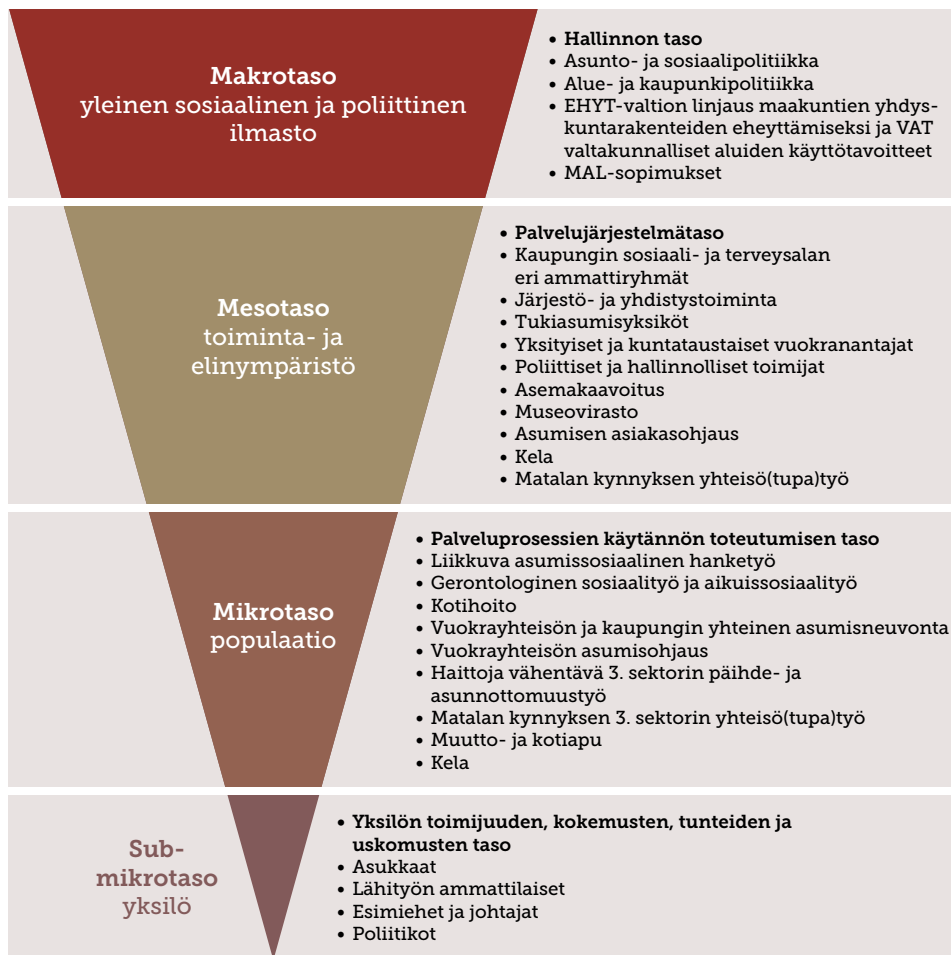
Makrotaso
yleinen sosiaalinen ja poliittinen ilmasto

- Hallinnon taso
- Asunto- ja sosiaalipolitiikka
- Alue- ja kaupunkipolitiikka
- EHYT-valtion linjaus maakuntien yhdyskuntarakenteiden eheyttämiseksi ja VAT valtakunnalliset aluiden käyttötavoitteet
- MAL-sopimukset

Mesotaso
toiminta- ja elinympäristö

- Palvelujärjestelmätaso
- Kaupungin sosiaali- ja terveysalan eri ammattiryhmät
- Järjestö- ja yhdistystoiminta
- Tukiasumisyksiköt
- Yksityiset ja kuntataustaiset vuokranantajat
- Poliittiset ja hallinnolliset toimijat
- Asemakaavoitus
- Museovirasto
- Asumisen asiakasohjaus
- Kela
- Matalan kynnyksen yhteisö(tupa)työ

Mikrotaso
populaatio

- Palveluprosessien käytännön toteutumisen taso
- Liikkuva asumissosiaalinen hanketyö
- Gerontologinen sosiaalityö ja aikuissosiaalityö
- Kotihoito
- Vuokrayhteisön ja kaupungin yhteinen asumisneuvonta
- Vuokrayhteisön asumisohjaus
- Haittoja vähentävä 3. sektorin päihde- ja asunnottomuustyö
- Matalan kynnyksen 3. sektorin yhteisö(tupa)työ
- Muutto- ja kotiapu
- Kela

Submikrotaso
yksilö

- Yksilön toimijuuden, kokemusten, tunteiden ja uskomusten taso
- Asukkaat
- Lähityön ammattilaiset
- Esimiehet ja johtajat
- Poliitikot